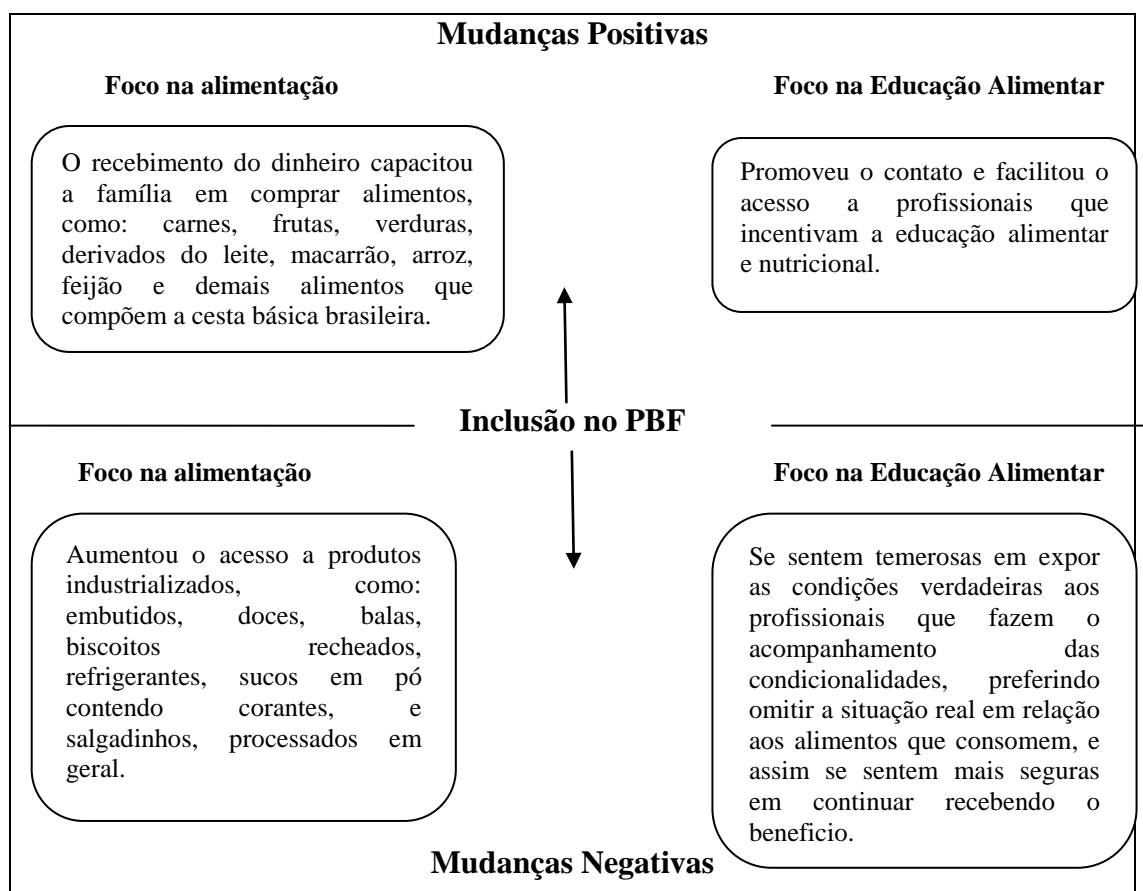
**Mudanças Positivas**

**Foco na alimentação**

O recebimento do dinheiro capacitou a família em comprar alimentos, como: carnes, frutas, verduras, derivados do leite, macarrão, arroz, feijão e demais alimentos que compõem a cesta básica brasileira.

**Foco na Educação Alimentar**

Promoveu o contato e facilitou o acesso a profissionais que incentivam a educação alimentar e nutricional.

**Inclusão no PBF**

**Foco na alimentação**

Aumentou o acesso a produtos industrializados, como: embutidos, doces, balas, biscoitos recheados, refrigerantes, sucos em pó contendo corantes, e salgadinhos, processados em geral.

**Foco na Educação Alimentar**

Se sentem temerosas em expor as condições verdadeiras aos profissionais que fazem o acompanhamento das condicionalidades, preferindo omitir a situação real em relação aos alimentos que consomem, e assim se sentem mais seguras em continuar recebendo o beneficio.

**Mudanças Negativas**